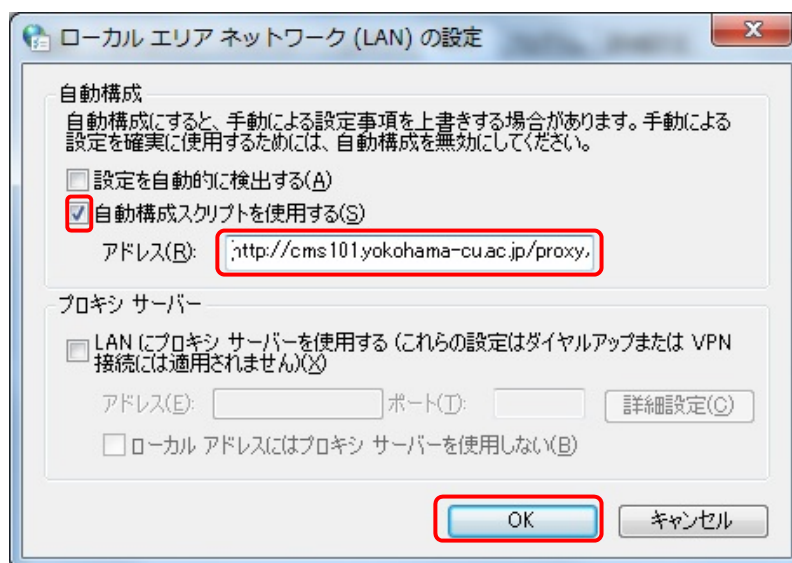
ローカル エリア ネットワーク (LAN) の設定

自動構成

自動構成にすると、手動による設定事項を上書きする場合があります。手動による設定を確実に使用するためには、自動構成を無効にしてください。

設定を自動的に検出する(A)

自動構成スクリプトを使用する(S)

アドレス(R): ;ttp://cms101.yokohama-cu.ac.jp/proxy.

プロキシ サーバー

LAN にプロキシ サーバーを使用する (これらの設定はダイヤルアップまたは VPN 接続には適用されません)(X)

アドレス(E): ポート(T): 詳細設定(C)

ローカル アドレスにはプロキシ サーバーを使用しない(B)

OK キャンセル